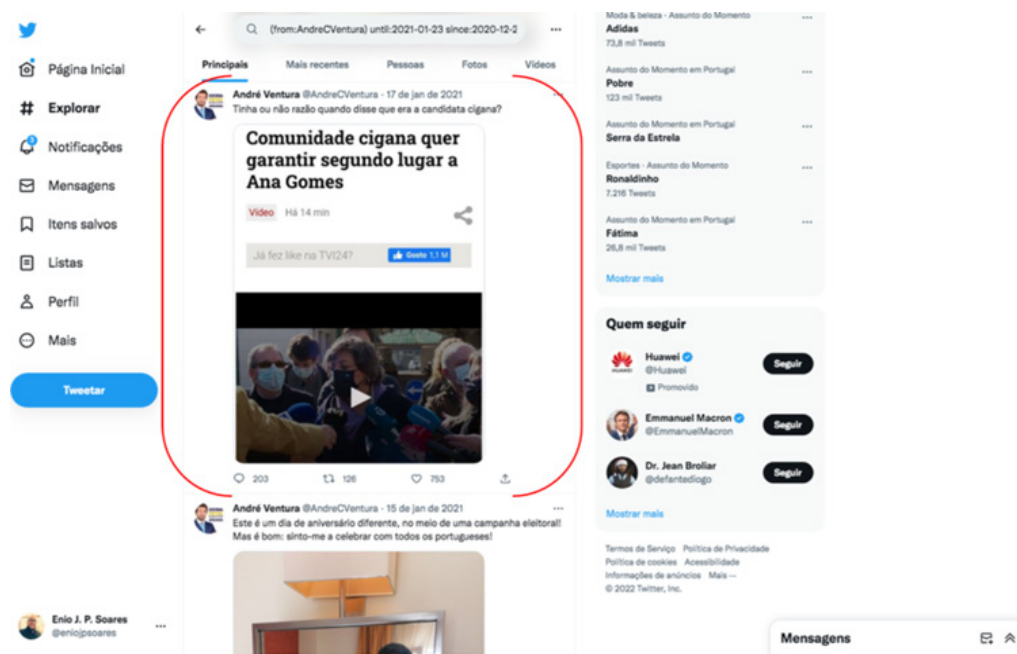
Página Inicial
Explorar
Notificações
Mensagens
Itens salvos
Listas
Perfil
Mais
Tweetar

Enio J. P. Soares
@eniojpsoares

(from:AndreCVentura) until:2021-01-23 since:2020-12-2

Principais Mais recentes Pessoas Fotos Vídeos

André Ventura @AndreCVentura · 17 de jan de 2021
Tinha ou não razão quando disse que era a candidata cigana?

Comunidade cigana quer garantir segundo lugar a Ana Gomes
Vídeo Há 14 min
Já fez like na TVI24? Gosto 1,1 M

203 126 753

André Ventura @AndreCVentura · 15 de jan de 2021
Este é um dia de aniversário diferente, no meio de uma campanha eleitoral! Mas é bom: sinto-me a celebrar com todos os portugueses!

Moda & beleza · Assunto do Momento
Adidas
73,8 mil Tweets

Assunto do Momento em Portugal
Pobre
123 mil Tweets

Assunto do Momento em Portugal
Serra da Estrela

Esportes · Assunto do Momento
Ronaldinho
7.216 Tweets

Assunto do Momento em Portugal
Fátima
26,8 mil Tweets

Mostrar mais

Quem seguir
Huawei
@Huawei
Promovido
Seguir

Emmanuel Macron
@EmmanuelMacron
Seguir

Dr. Jean Broliar
@defantediogo
Seguir

Mostrar mais

Termos de Serviço Política de Privacidade Política de cookies Acessibilidade Informações de anúncios Mais ··· © 2022 Twitter, Inc.

Mensagens